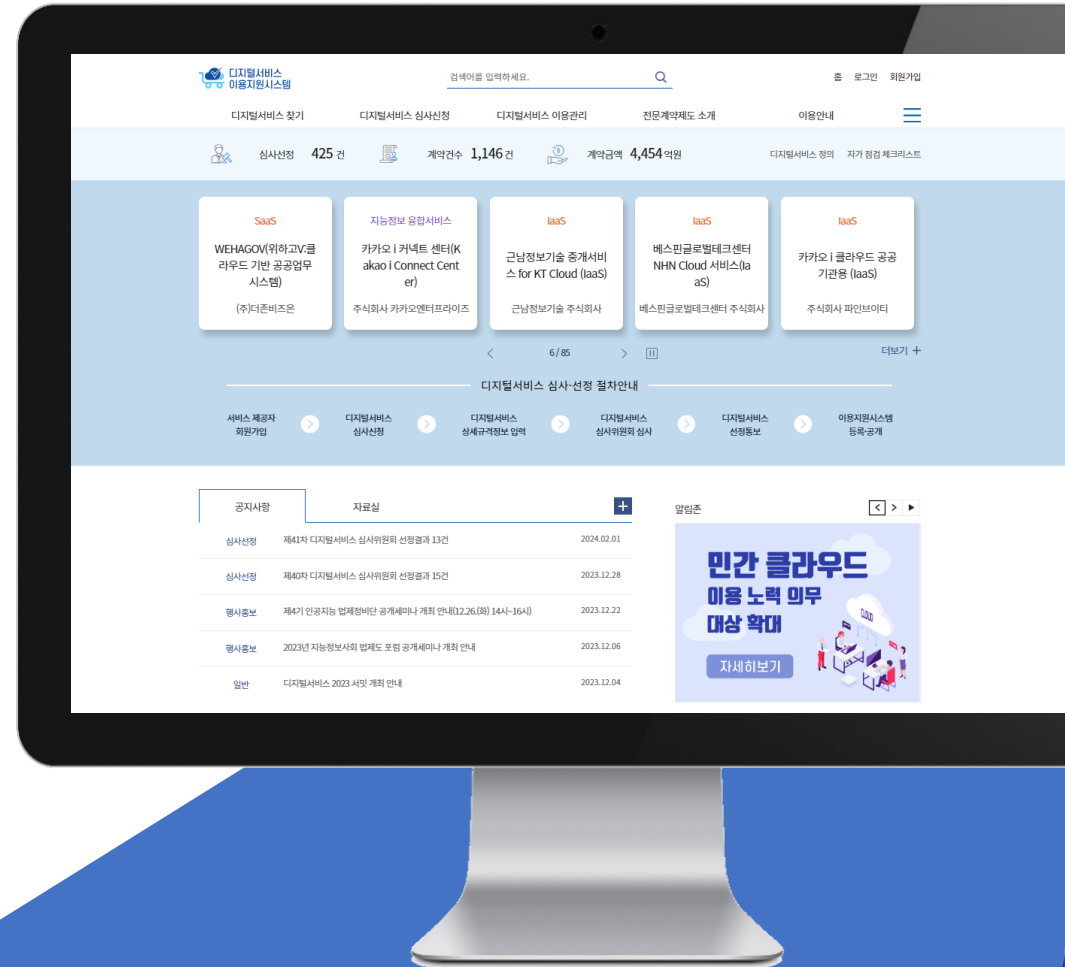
디지털서비스
이용지원시스템

검색어를 입력하세요.

홈 로그인 회원가입

디지털서비스 찾기 디지털서비스 심사신청 디지털서비스 이용관리 전문계약제도 소개 이용안내

심사선정 425 건 계약건수 1,146 건 계약금액 4,454 억원 디지털서비스 정의 자가 점검 체크리스트

SaaS
WEHAGOV(위하고V:클라우드 기반 공공업무 시스템)
(주)더존비즈온

지능정보 융합서비스
카카오 i 커넥트 센터(Kakao i Connect Center)
주식회사 카카오엔터프라이즈

IaaS
근남정보기술 중개서비스 for KT Cloud (IaaS)
근남정보기술 주식회사

IaaS
베스핀글로벌테크센터 NHN Cloud 서비스(IaaS)
베스핀글로벌테크센터 주식회사

IaaS
카카오 i 클라우드 공공기관용 (IaaS)
주식회사 파인브이티

6 / 85

더보기 +

디지털서비스 심사·선정 절차안내

서비스 제공자 회원가입
디지털서비스 심사신청
디지털서비스 상세규격정보 입력
디지털서비스 심사위원회 심사
디지털서비스 선정통보
이용지원시스템 등록·공개

공지사항 자료실 +

심사선정 제41차 디지털서비스 심사위원회 선정결과 13건 2024.02.01
심사선정 제40차 디지털서비스 심사위원회 선정결과 15건 2023.12.28
행사홍보 제4기 인공지능 법제정비단 공개세미나 개최 안내(12.26.(화) 14시~16시) 2023.12.22
행사홍보 2023년 지능정보사회 법제도 포럼 공개세미나 개최 안내 2023.12.06
일반 디지털서비스 2023 서밋 개최 안내 2023.12.04

알림존

민간 클라우드
이용 노력 의무
대상 확대
자세히보기